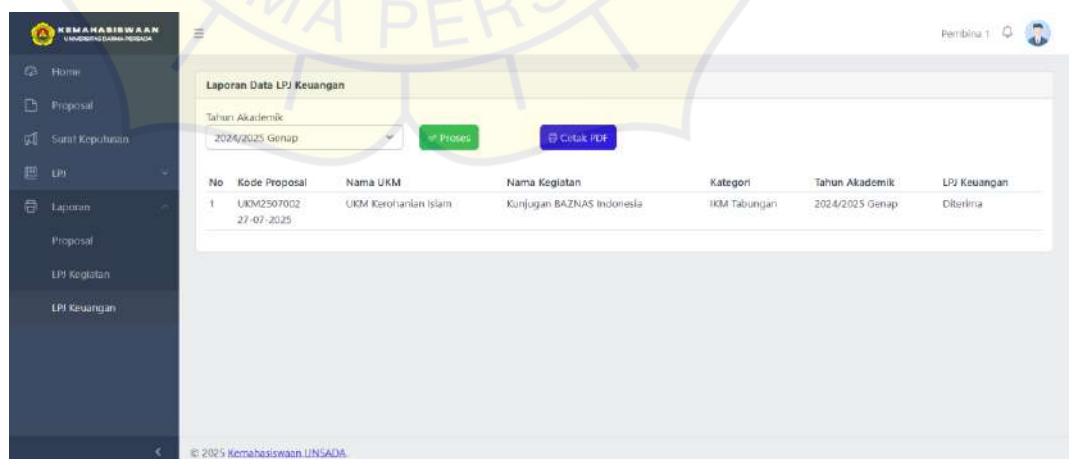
KEMAHASISWAAN
UNIVERSITAS DARMA PERSADA

Pembina 1

Home
Proposal
Surat Keputusan
LPJ
Laporan
Proposal
LPJ Kegiatan
LPJ Keuangan

Laporan Data LPJ Keuangan

Tahun Akademik
2024/2025 Genap
Proses
Cetak PDF

| No | Kode Proposal | Nama UKM | Nama Kegiatan | Kategori | Tahun Akademik | LPJ Keuangan |
|---|---|---|---|---|---|---|
| 1 | UKM2507002 27-07-2025 | UKM Kerohanian Islam | Kunjugan BAZNAS Indonesia | IKM Tabungan | 2024/2025 Genap | Diterima |

© 2025 Kemahasiswaan UNSADA.